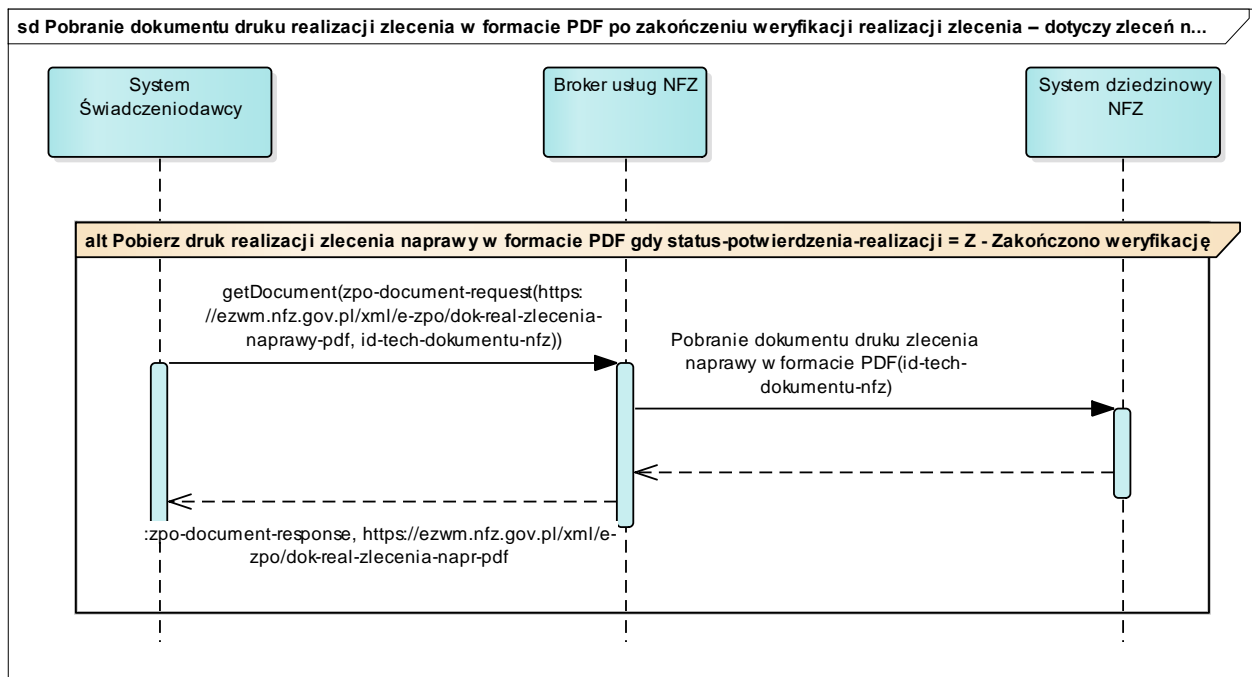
sd Pobranie dokumentu druku realizacji zlecenia w formacie PDF po zakończeniu weryfikacji realizacji zlecenia – dotyczy zleceń n...

System Świadczeniodawcy

Broker usług NFZ

System dziedzinowy NFZ

alt Pobierz druk realizacji zlecenia naprawy w formacie PDF gdy status-potwierdzenia-realizacji = Z - Zakończono weryfikację

getDocument(zpo-document-request(https://ezwm.nfz.gov.pl/xml/e-zpo/dok-real-zlecenia-naprawy-pdf, id-tech-dokumentu-nfz))

Pobranie dokumentu druku zlecenia naprawy w formacie PDF(id-tech-dokumentu-nfz)

:zpo-document-response, https://ezwm.nfz.gov.pl/xml/e-zpo/dok-real-zlecenia-napr-pdf